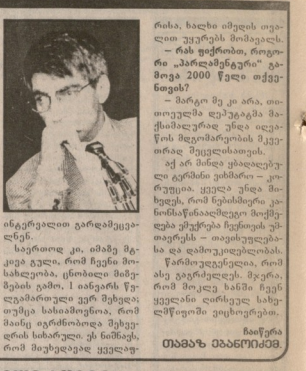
რობა, ხალხი იმედს იღებ ღით უყურებს მომავალს.

— რას ფიქრობთ, როგორი „პარლამენტარი" გამოვა 2000 წელი თქვენთვის?

— მარტო მე კი არა, თითოეულმა ლეპუტატმა მისამართულად უნდა იღვაწოს მდგომარეობის გაუმჯობესებისათვის.

აქ არ მინდა ყბადაღებული ტერმინი ვახმარო — კორუფცია. ყველა უნდა მოხდეს, რომ სამოქალაქო კანონმდებლობით მოქმედება ეჭვქვეშ ნებისმიერი თანამდებობის პირისთვის — თავისუფლებას და დამოუკიდებლობას. წარმოუდგენელია, რომ ამას გავრცელდეს. მჯერა, რომ მოსულ წელს ჩვენ ყველანი ლირსეულ ცხოვრებას ვიცხოვრებთ.

ინტერვალით გარდამეცვალებს.

ბიზროთლ კი, იმაზე მეტად გულო, რომ ჩვენი მოსახლეობა, ცხოვრობს მიმეგეობის ფაზა, I თანახმ წყალმართლე ერ შეხვდა; ფიქრი ამ ქვეყნის კეთილდღეობა, რომ მაინც ირჩმონდეს მეზღვეობის სახელში. ეს ნიშანს, რომ მიუხედავად ყველაფერი

ნინუცა
თამაზ მაჩაიძე.